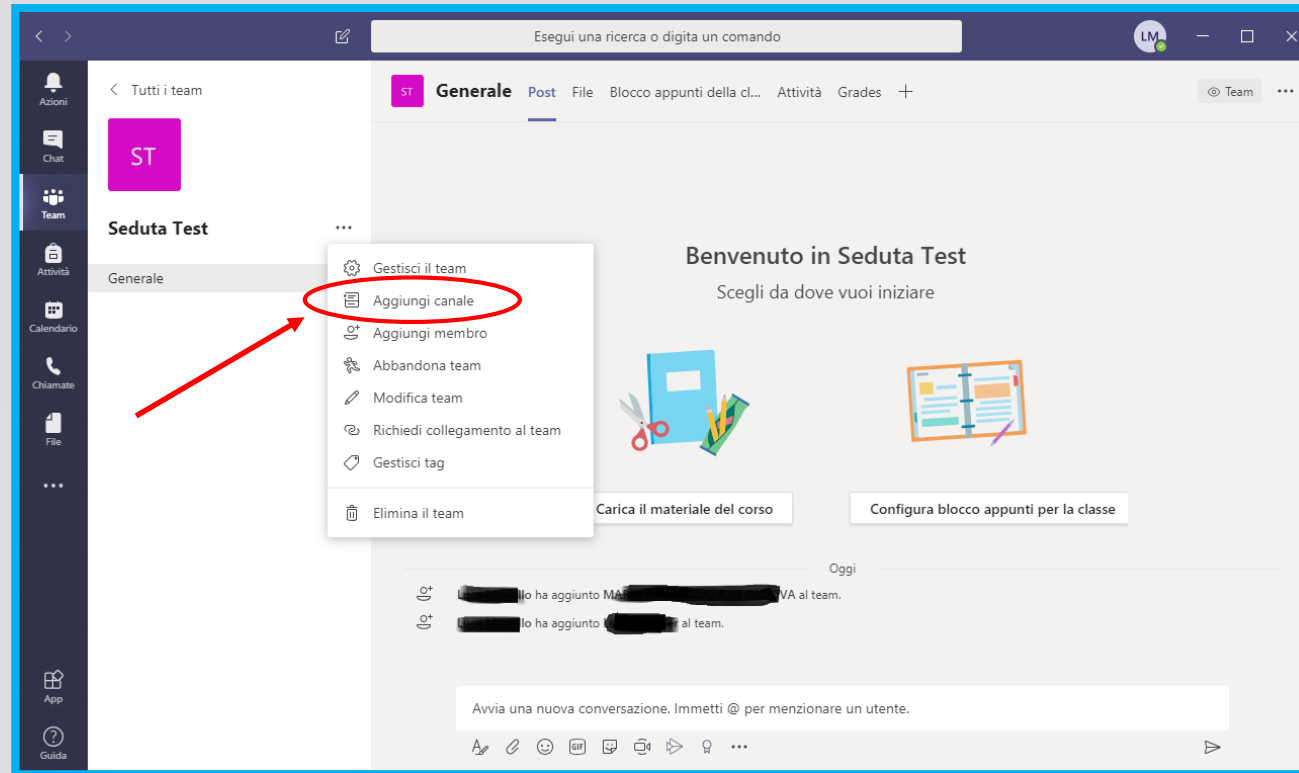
Esegui una ricerca o digita un comando

LM

Azioni
Chat
Team
Attività
Calendario
Chiamate
File
...
App
Guida

Tutti i team

ST

Seduta Test ...

Generale

ST Generale Post File Blocco appunti della cl... Attività Grades +

Team ...

Gestisci il team
Aggiungi canale
Aggiungi membro
Abbandona team
Modifica team
Richiedi collegamento al team
Gestisci tag
Elimina il team

Benvenuto in Seduta Test
Scegli da dove vuoi iniziare

Carica il materiale del corso
Configura blocco appunti per la classe

Oggi

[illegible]llo ha aggiunto MA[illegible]VA al team.
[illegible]llo ha aggiunto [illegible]r al team.

Avvia una nuova conversazione. Immetti @ per menzionare un utente.